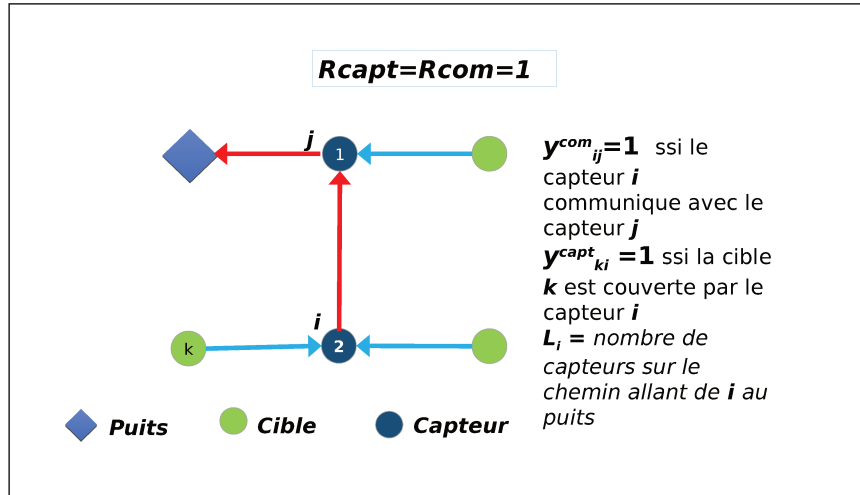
Rcapt=Rcom=1

j

1

i

k

2

$y^{com}_{ij}$=1 ssi le capteur i communique avec le capteur j

$y^{capt}_{ki}$ =1 ssi la cible k est couverte par le capteur i

$L_i$ = nombre de capteurs sur le chemin allant de i au puits

Puits
Cible
Capteur